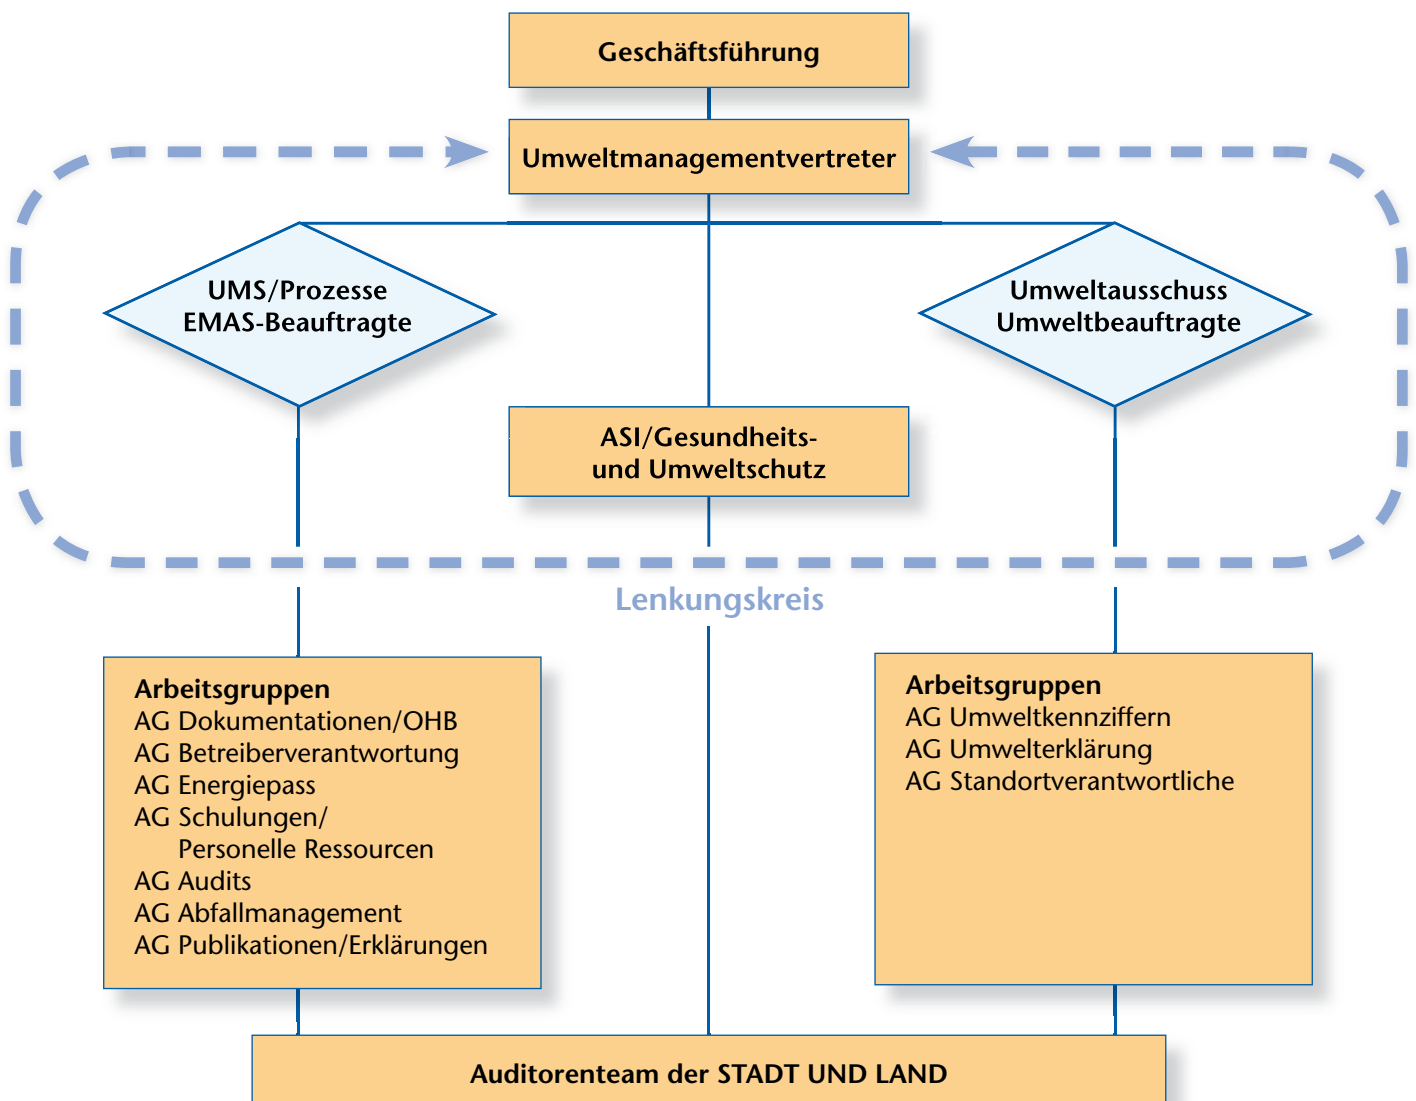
Geschäftsführung

Umweltmanagementvertreter

UMS/Prozesse
EMAS-Beauftragte

Umweltausschuss
Umweltbeauftragte

ASI/Gesundheits- und Umweltschutz

Lenkungskreis

Arbeitsgruppen
AG Dokumentationen/OHB
AG Betreiberverantwortung
AG Energiepass
AG Schulungen/
Personelle Ressourcen
AG Audits
AG Abfallmanagement
AG Publikationen/Erklärungen

Arbeitsgruppen
AG Umweltkennziffern
AG Umwelterklärung
AG Standortverantwortliche

Auditorenteam der STADT UND LAND